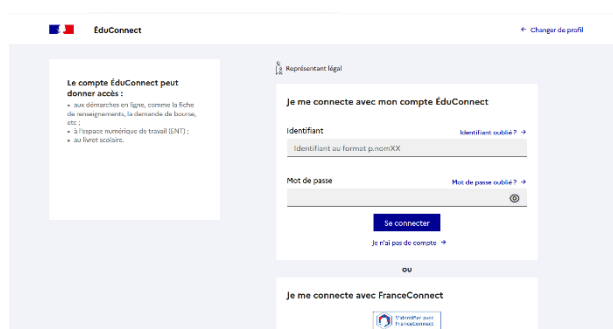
ÉduConnect

← Changer de profil

Le compte ÉduConnect peut donner accès :
• aux démarches en ligne, comme la fiche de renseignements, la demande de bourse, etc ;
• à l'espace numérique de travail (ENT) ;
• au livret scolaire.

Représentant légal

Je me connecte avec mon compte ÉduConnect

Identifiant

Identifiant oublié ? →

Identifiant au format p.nomXX

Mot de passe

Mot de passe oublié ? →

Se connecter

Je n'ai pas de compte →

ou

Je me connecte avec FranceConnect

S'identifier avec FranceConnect